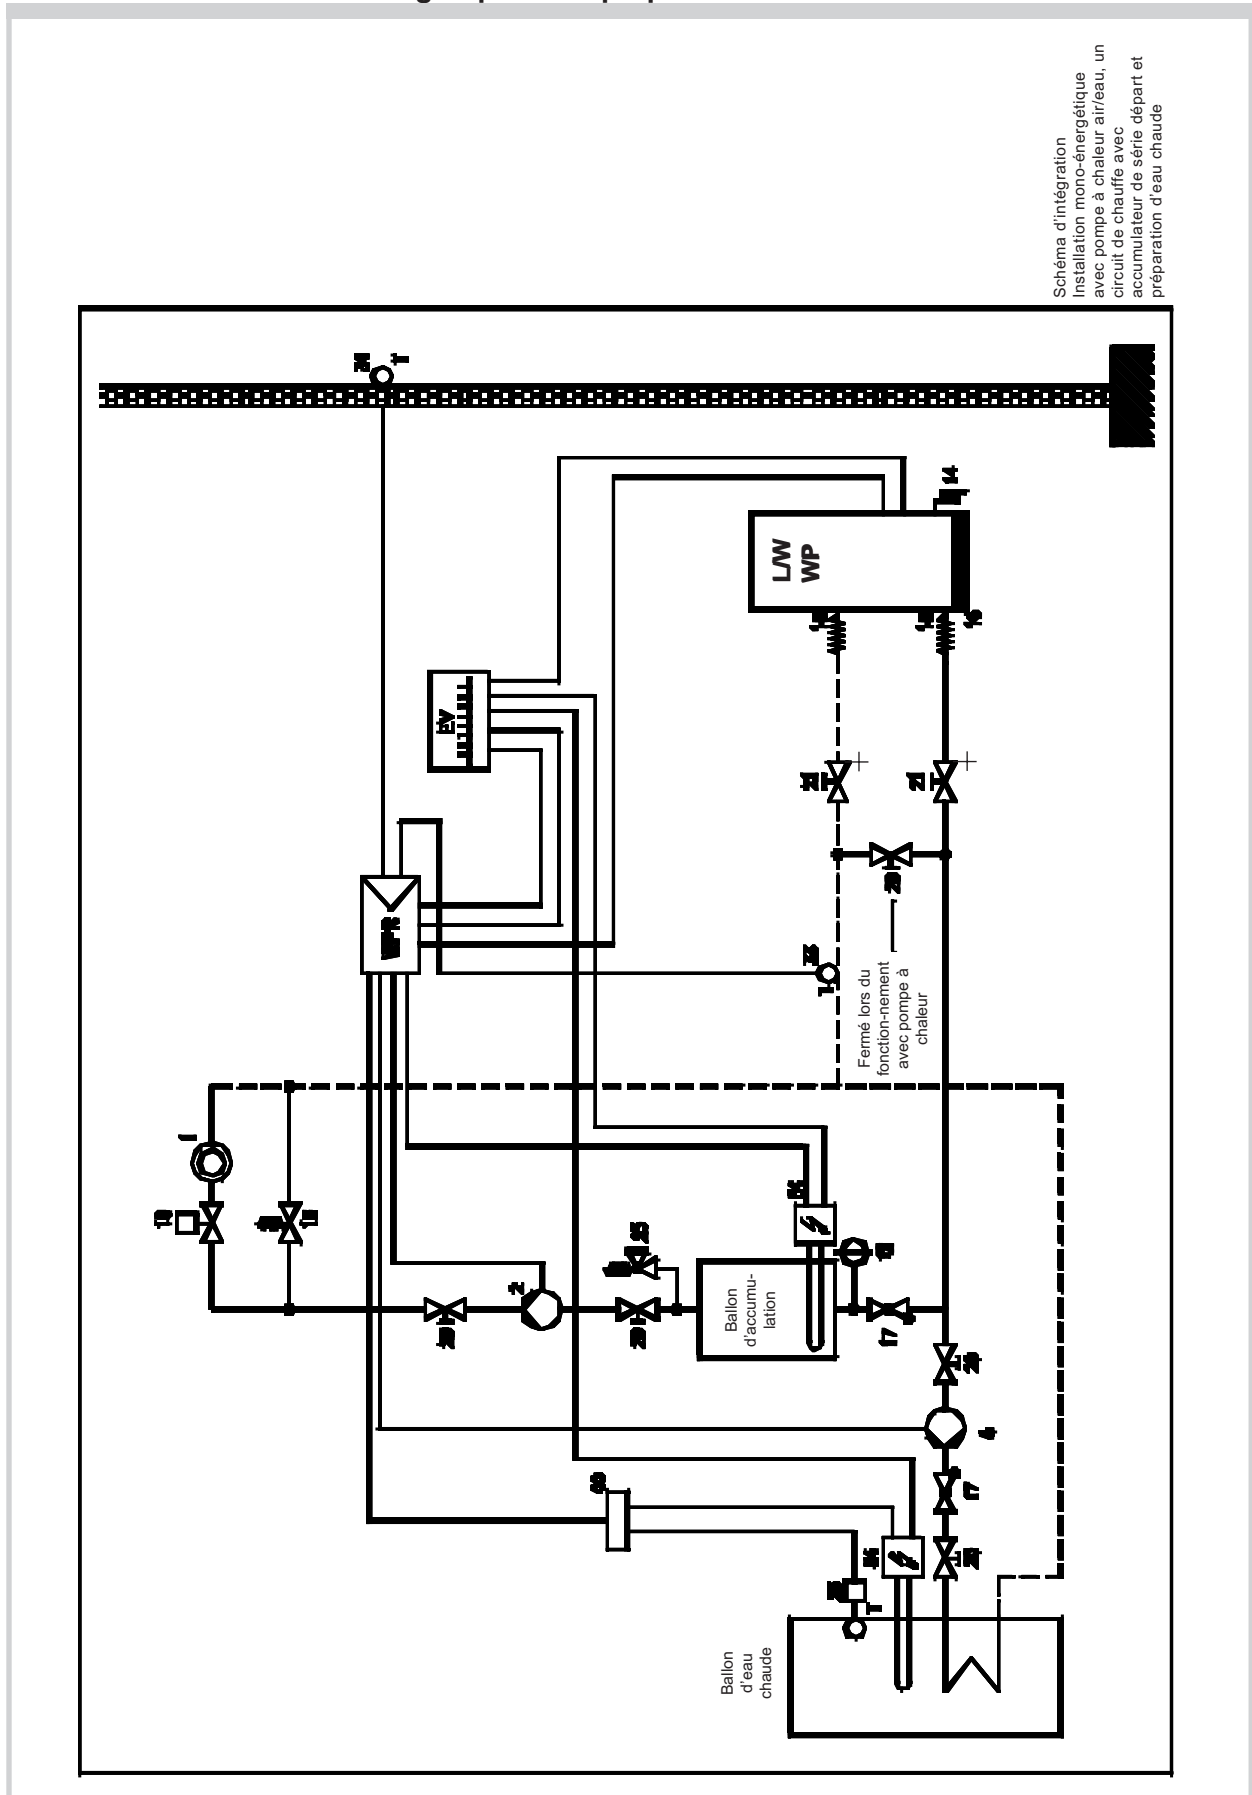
Schéma d'intégration
Installation mono-énergétique avec pompe à chaleur air/eau, un circuit de chauffe avec accumulateur de série départ et préparation d'eau chaude

L/W
WP

EV

WPR

Fermé lors du fonction-nement avec pompe à chaleur

Ballon d'accumu-lation

Ballon d'eau chaude

14
15
21
1
2
4
13
17
25
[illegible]